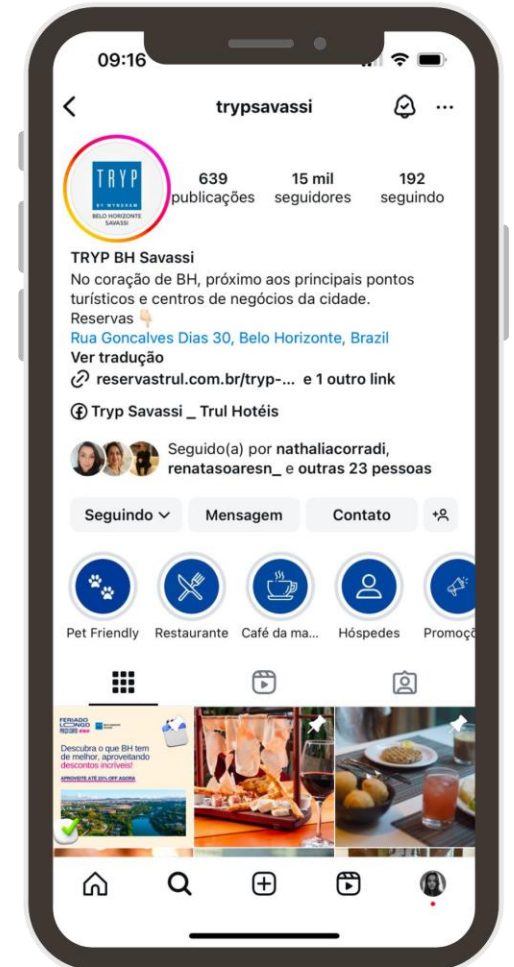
09:16

trypsavassi

TRYP BY WYNDHAM BELO HORIZONTE SAVASSI

639 publicações
15 mil seguidores
192 seguindo

TRYP BH Savassi
No coração de BH, próximo aos principais pontos turísticos e centros de negócios da cidade.
Reservas 👇
Rua Goncalves Dias 30, Belo Horizonte, Brazil
Ver tradução
reservastrul.com.br/tryp-... e 1 outro link

Tryp Savassi _ Trul Hotéis

Seguido(a) por nathaliacorradi, renatasoaresn_ e outras 23 pessoas

Seguindo
Mensagem
Contato

Pet Friendly
Restaurante
Café da ma...
Hóspedes
Promoçõ

FERIADO LONGO PROMOÇÃO
Descubra o que BH tem de melhor, aproveitando descontos incríveis!
APROVEITE ATÉ 20% OFF AGORA